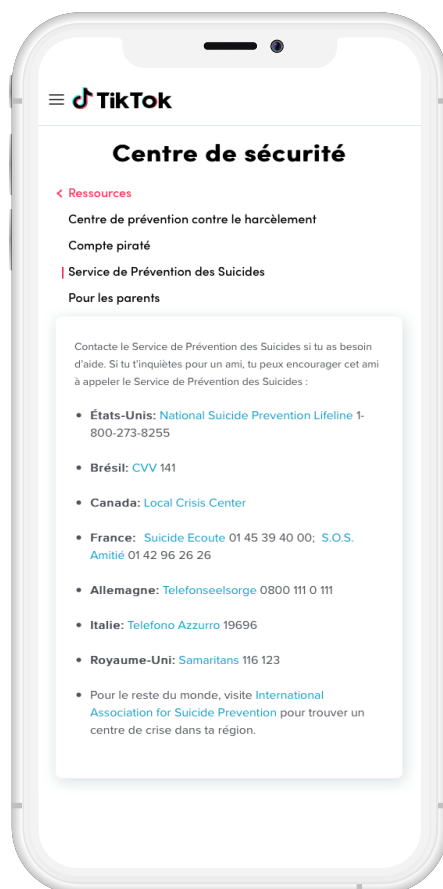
TikTok

Centre de sécurité

< Ressources

Centre de prévention contre le harcèlement

Compte piraté

Service de Prévention des Suicides

Pour les parents

Contacte le Service de Prévention des Suicides si tu as besoin d'aide. Si tu t'inquiètes pour un ami, tu peux encourager cet ami à appeler le Service de Prévention des Suicides :

- **États-Unis:** National Suicide Prevention Lifeline 1-800-273-8255
- **Brésil:** CVV 141
- **Canada:** Local Crisis Center
- **France:** Suicide Ecoute 01 45 39 40 00; S.O.S. Amitié 01 42 96 26 26
- **Allemagne:** Telefonseelsorge 0800 111 0 111
- **Italie:** Telefono Azzurro 19696
- **Royaume-Uni:** Samaritans 116 123
- Pour le reste du monde, visite International Association for Suicide Prevention pour trouver un centre de crise dans ta région.